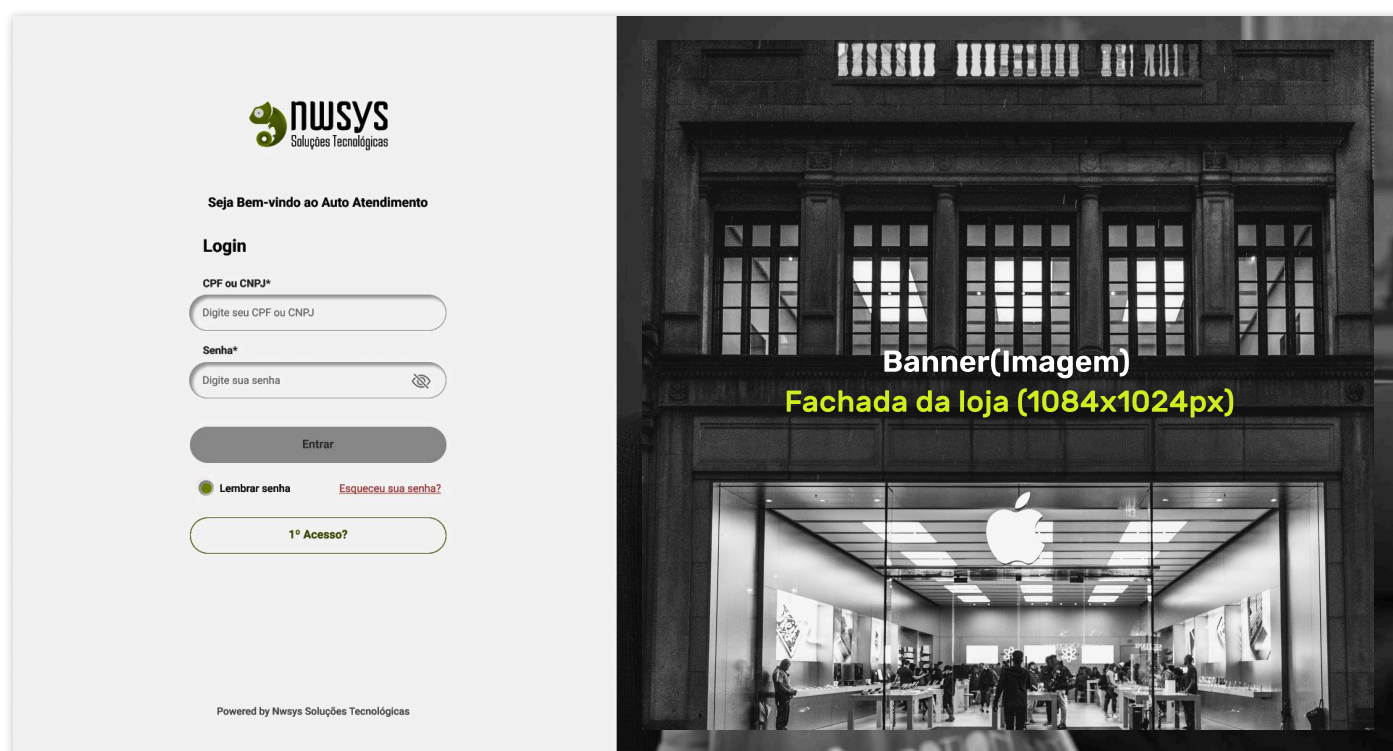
NWSYS
Soluções Tecnológicas

Seja Bem-vindo ao Auto Atendimento

Login

CPF ou CNPJ*

Digite seu CPF ou CNPJ

Senha*

Digite sua senha

Entrar

Lembrar senha

Esqueceu sua senha?

1º Acesso?

Powered by Nwsys Soluções Tecnológicas

Banner(Imagem)
Fachada da loja (1084x1024px)